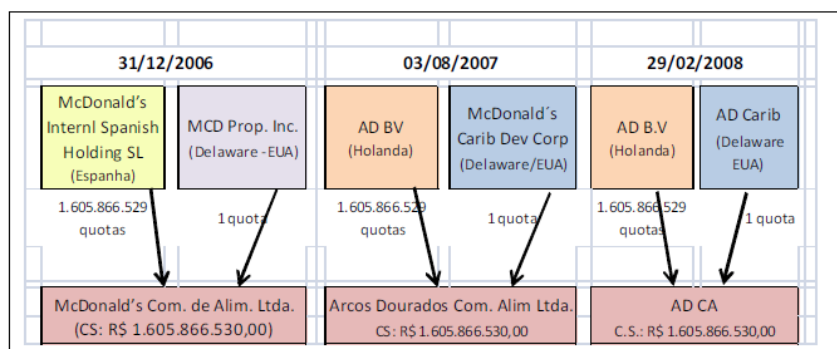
31/12/2006

McDonald's Internl Spanish Holding SL (Espanha)

MCD Prop. Inc. (Delaware -EUA)

1.605.866.529 quotas

1 quota

McDonald's Com. de Alim. Ltda. (CS: R$ 1.605.866.530,00)

03/08/2007

AD BV (Holanda)

McDonald´s Carib Dev Corp (Delaware/EUA)

1.605.866.529 quotas

1 quota

Arcos Dourados Com. Alim Ltda. CS: R$ 1.605.866.530,00

29/02/2008

AD B.V (Holanda)

AD Carib (Delaware EUA)

1.605.866.529 quotas

1 quota

AD CA C.S.: R$ 1.605.866.530,00